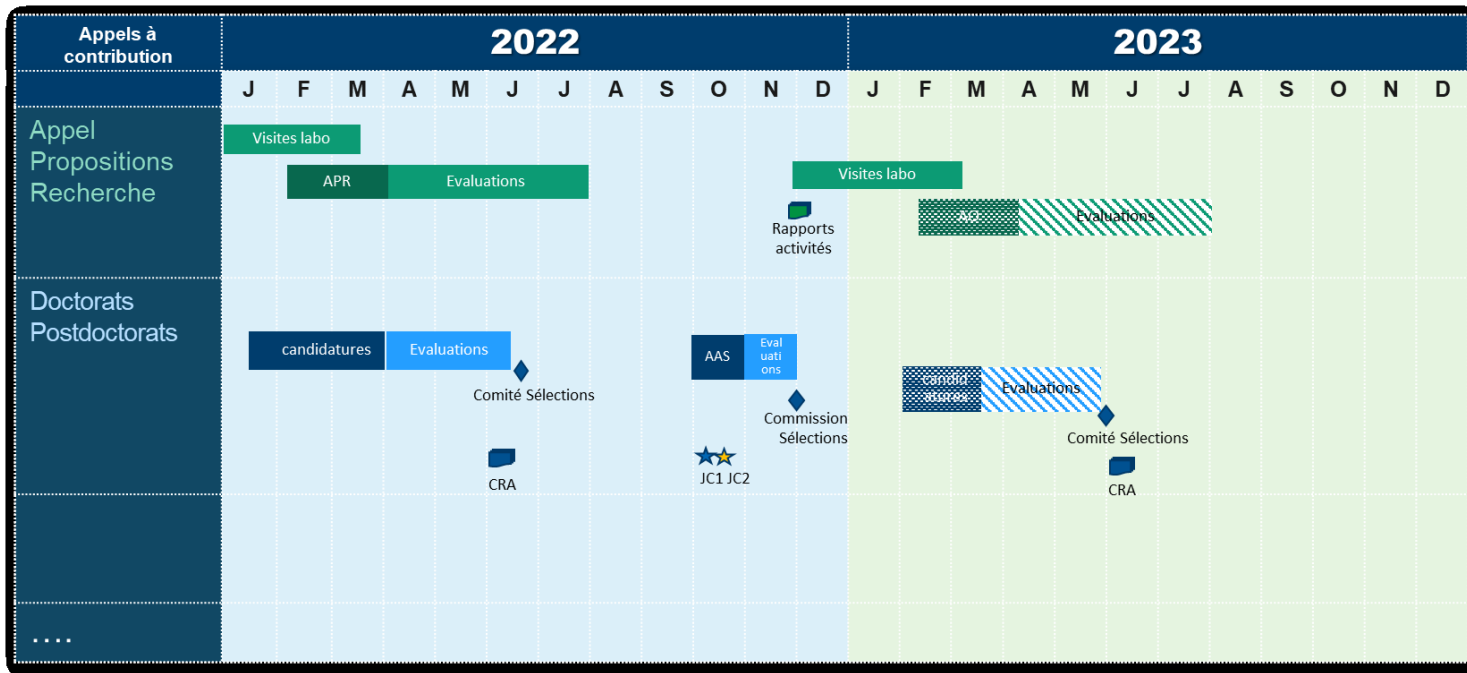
| Appels à contribution | 2022 | 2023 |
|---|---|---|
| | J F M A M J J A S O N D | J F M A M J J A S O N D |

Appel Propositions Recherche

Visites labo

APR

Evaluations

Visites labo

Rapports activités

AO

Evaluations

Doctorats Postdoctorats

candidatures

Evaluations

Comité Sélections

CRA

AAS

Eval uati ons

Commission Sélections

JC1 JC2

candid atures

Evaluations

Comité Sélections

CRA

....